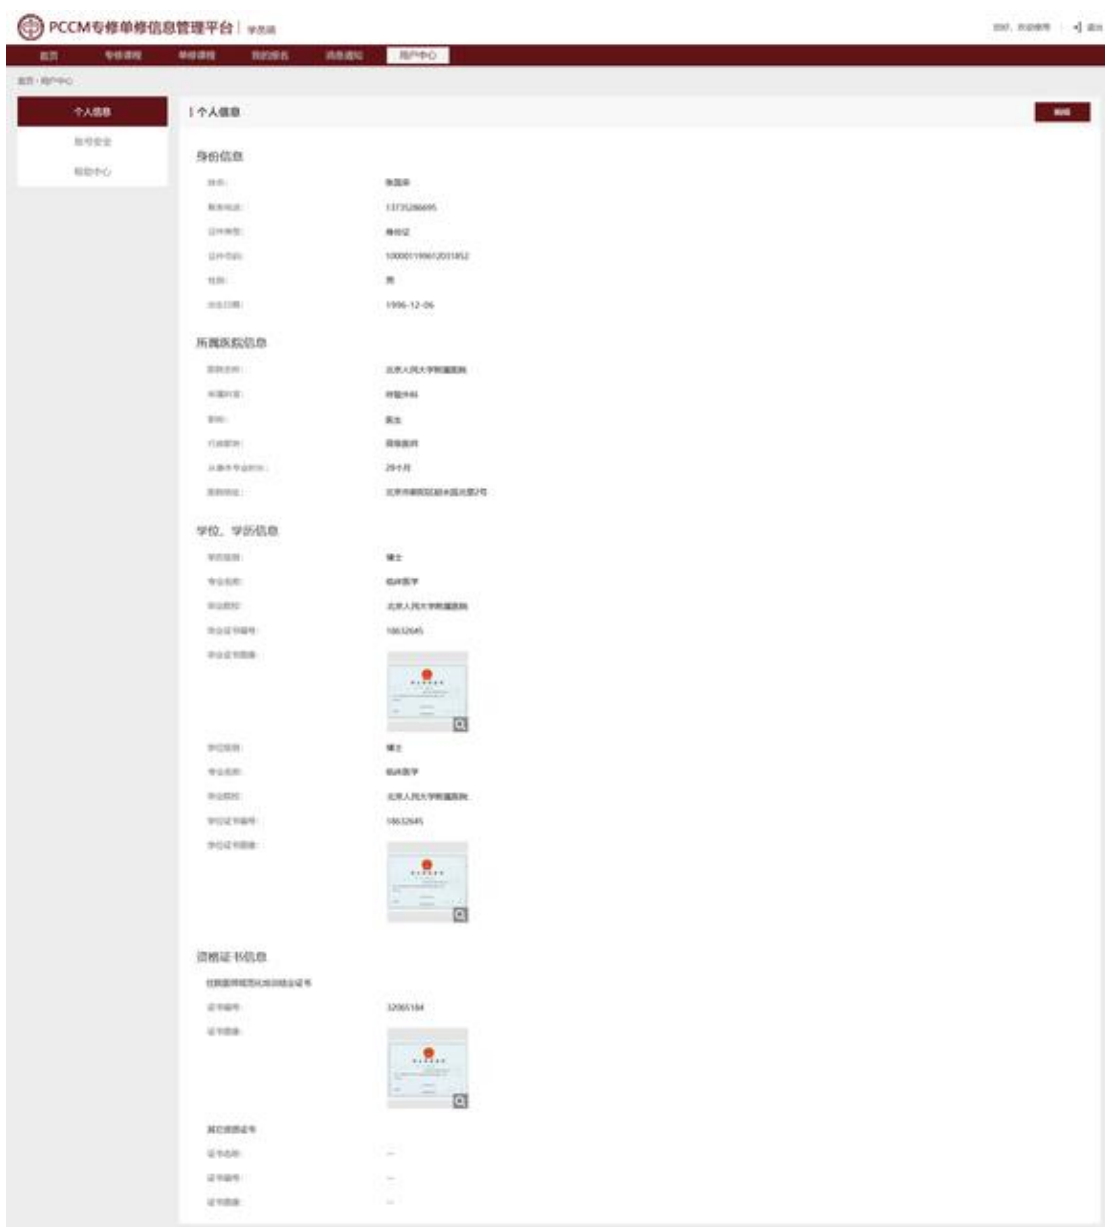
PCCM专修单修信息管理平台 | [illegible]

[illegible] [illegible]

首页 专修课程 单修课程 我的报名 消息通知 用户中心

首页 › 用户中心

个人信息
账号安全
帮助中心

| 个人信息

编辑

身份信息

姓名: 张国来
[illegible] 13735286695
证件类型: 身份证
证件号码: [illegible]
性别: 男
出生日期: 1996-12-06

所属医院信息

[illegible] 北京人民大学附属医院
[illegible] 呼吸内科
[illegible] 医生
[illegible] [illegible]
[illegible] 29个月
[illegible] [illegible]

学位、学历信息

学历层次: 博士
专业名称: 临床医学
毕业院校: 北京人民大学附属医院
毕业证书编号: 18632645
毕业证书图像:

学位层次: 博士
专业名称: 临床医学
学位院校: 北京人民大学附属医院
学位证书编号: 18632645
学位证书图像:

资格证书信息

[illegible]
证书编号: 32065184
证书图像:

其它资质证书
证书名称: --
证书编号: --
证书图像: --